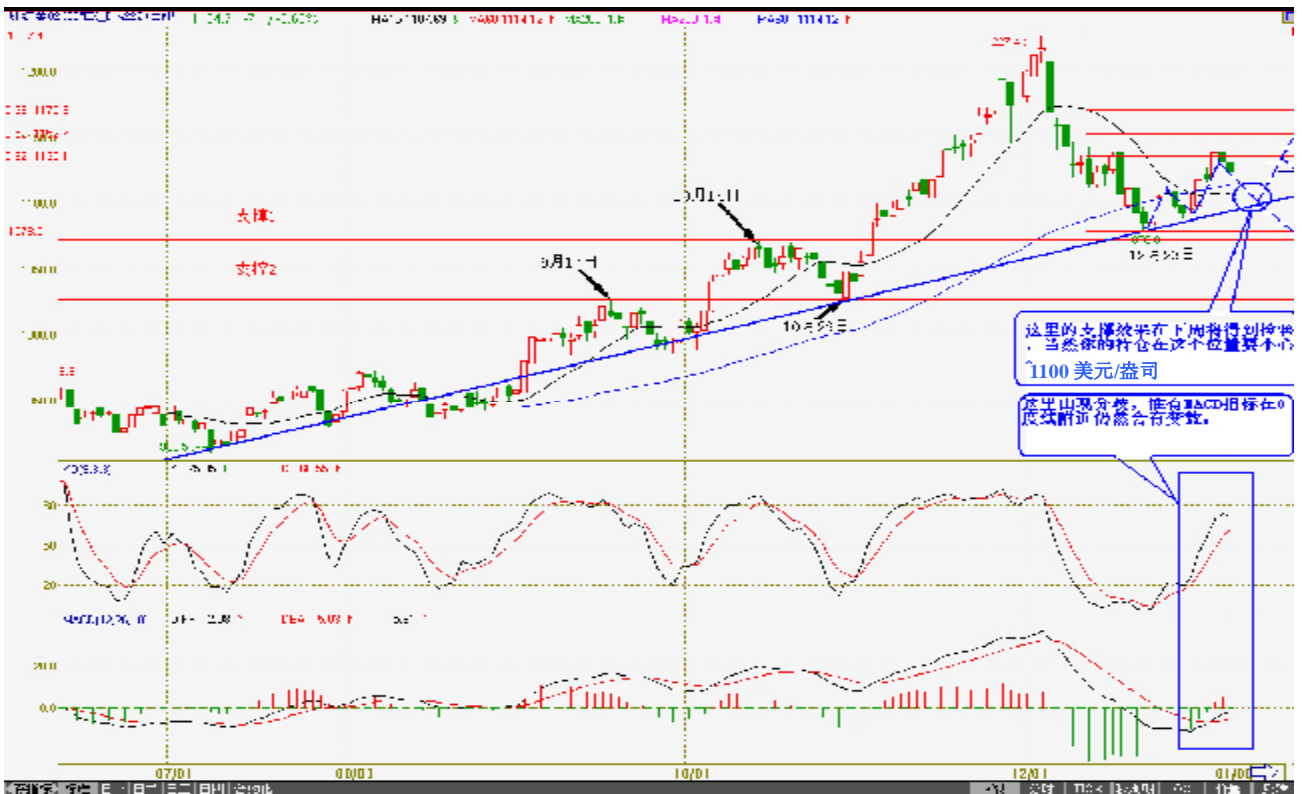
1300.0
1100.0
1078.0
1000.0
支撑1
支撑2
9月1日
10月1日
10月3日
12月3日
这里的支撑依然在上周指得到较好，当然你的持仓在这个位置要小心
1100 美元/盎司
这里出现分歧，但在MACD指标在0度线附近仍然有支撑。
80
50
20
200.0
0.0
07/01
08/01
10/01
12/01
01/06